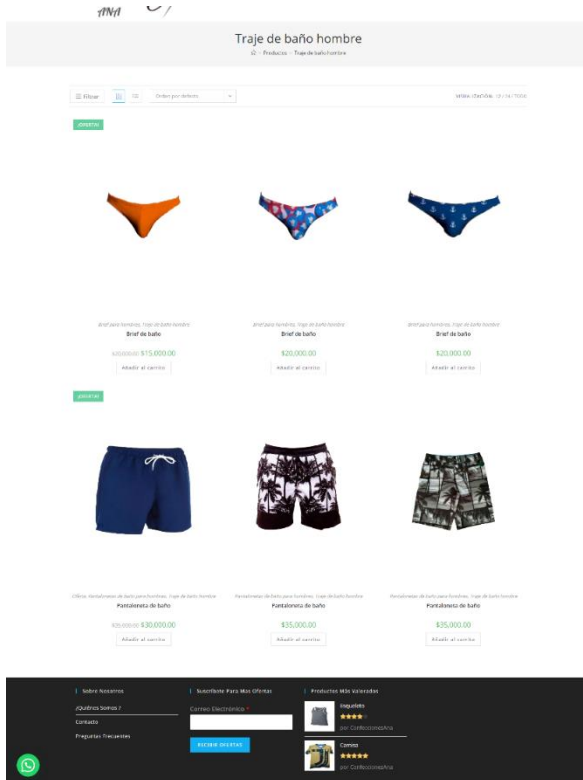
ANA

Traje de baño hombre

Productos > Traje de baño hombre

Filtrar

Orden por defecto

Mostrar: 12 / 24 / Todos

¡OFERTA!

Brief para hombres, Traje de baño hombre
Brief de baño
~~$20.000,00~~ $15.000,00
Añadir al carrito

Brief para hombres, Traje de baño hombre
Brief de baño
$20.000,00
Añadir al carrito

Brief para hombres, Traje de baño hombre
Brief de baño
$20.000,00
Añadir al carrito

¡OFERTA!

Ofertas, Pantalonetas de baño para hombres, Traje de baño hombre
Pantaloneta de baño
~~$35.000,00~~ $30.000,00
Añadir al carrito

Pantalonetas de baño para hombres, Traje de baño hombre
Pantaloneta de baño
$35.000,00
Añadir al carrito

Pantalonetas de baño para hombres, Traje de baño hombre
Pantaloneta de baño
$35.000,00
Añadir al carrito

Sobre Nosotros
¿Quiénes Somos ?
Contacto
Preguntas Frecuentes

Suscríbete Para Mas Ofertas
Correo Electrónico *
RECIBIR OFERTAS

Productos Más Valorados
Esqueleto
por ConfeccionesAna
Camisa
por ConfeccionesAna